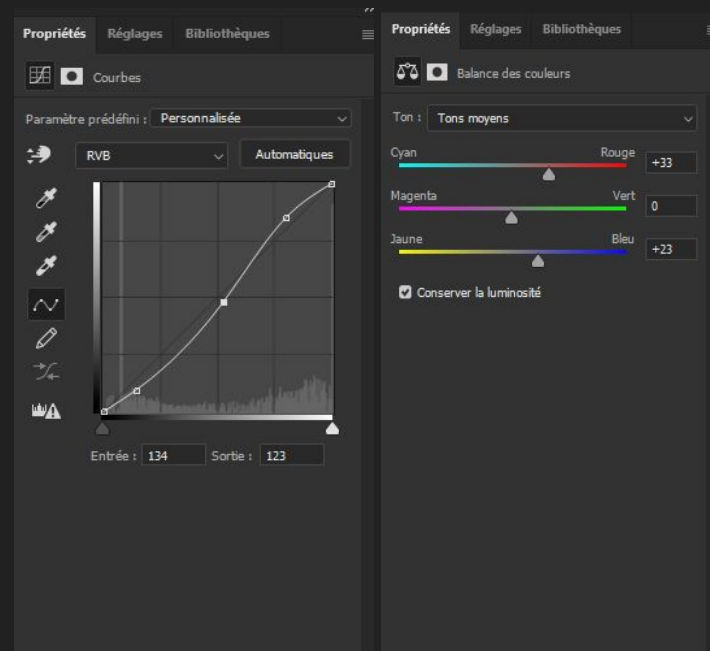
Propriétés Réglages Bibliothèques

Courbes

Paramètre prédéfini : Personnalisée

RVB

Automatiques

Entrée : 134 Sortie : 123

Propriétés Réglages Bibliothèques

Balance des couleurs

Ton : Tons moyens

Cyan Rouge +33

Magenta Vert 0

Jaune Bleu +23

Conserver la luminosité